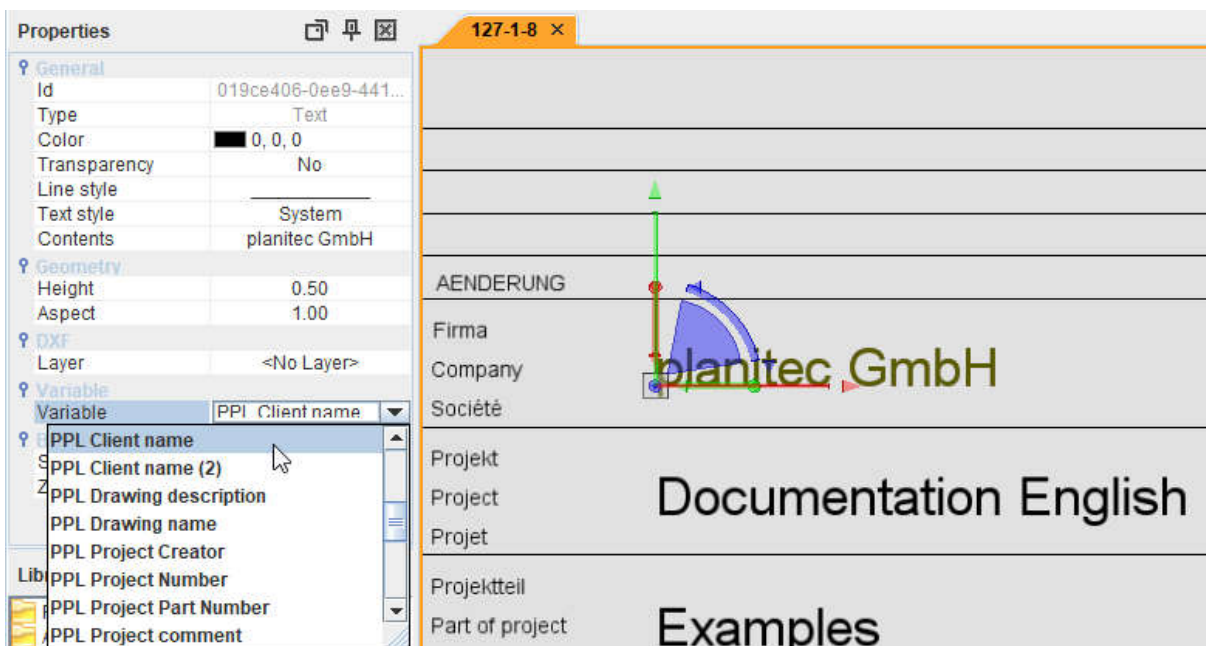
Properties

General
| Id | 019ce406-0ee9-441... |
|---|---|
| Type | Text |
| Color | 0, 0, 0 |
| Transparency | No |
| Line style | |
| Text style | System |
| Contents | planitec GmbH |

Geometry
| Height | 0.50 |
|---|---|
| Aspect | 1.00 |

DXF
| Layer | <No Layer> |
|---|---|

Variable
| Variable | PPL Client name |
|---|---|

PPL Client name
PPL Client name (2)
PPL Drawing description
PPL Drawing name
PPL Project Creator
PPL Project Number
PPL Project Part Number
PPL Project comment

Lib

127-1-8 ×

AENDERUNG

Firma
Company
Société

planitec GmbH

Projekt
Project
Projet

Documentation English

Projektteil
Part of project

Examples